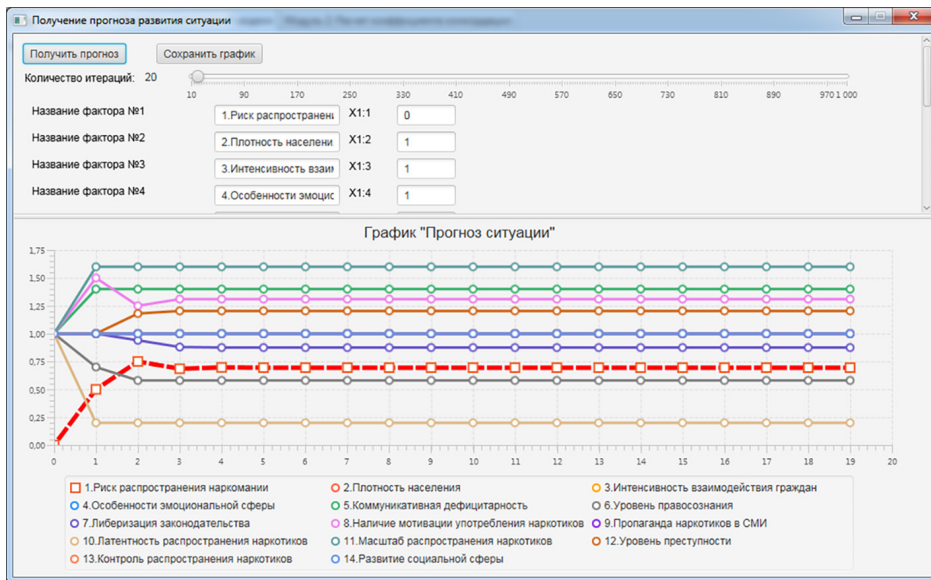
Получение прогноза развития ситуации

Получить прогноз
Сохранить график
Количество итераций: 20

10 90 170 250 330 410 490 570 650 730 810 890 970 1 000

Название фактора №1 | 1.Риск распространени | X1:1 | 0
Название фактора №2 | 2.Плотность населени | X1:2 | 1
Название фактора №3 | 3.Интенсивность взаи | X1:3 | 1
Название фактора №4 | 4.Особенности эмоцис | X1:4 | 1

График "Прогноз ситуации"

1,75
1,50
1,25
1,00
0,75
0,50
0,25
0,00

0 1 2 3 4 5 6 7 8 9 10 11 12 13 14 15 16 17 18 19 20

1.Риск распространения наркомании
2.Плотность населения
3.Интенсивность взаимодействия граждан
4.Особенности эмоциональной сферы
5.Коммуникативная дефицитарность
6.Уровень правосознания
7.Либеризация законодательства
8.Наличие мотивации употребления наркотиков
9.Пропаганда наркотиков в СМИ
10.Латентность распространения наркотиков
11.Масштаб распространения наркотиков
12.Уровень преступности
13.Контроль распространения наркотиков
14.Развитие социальной сферы